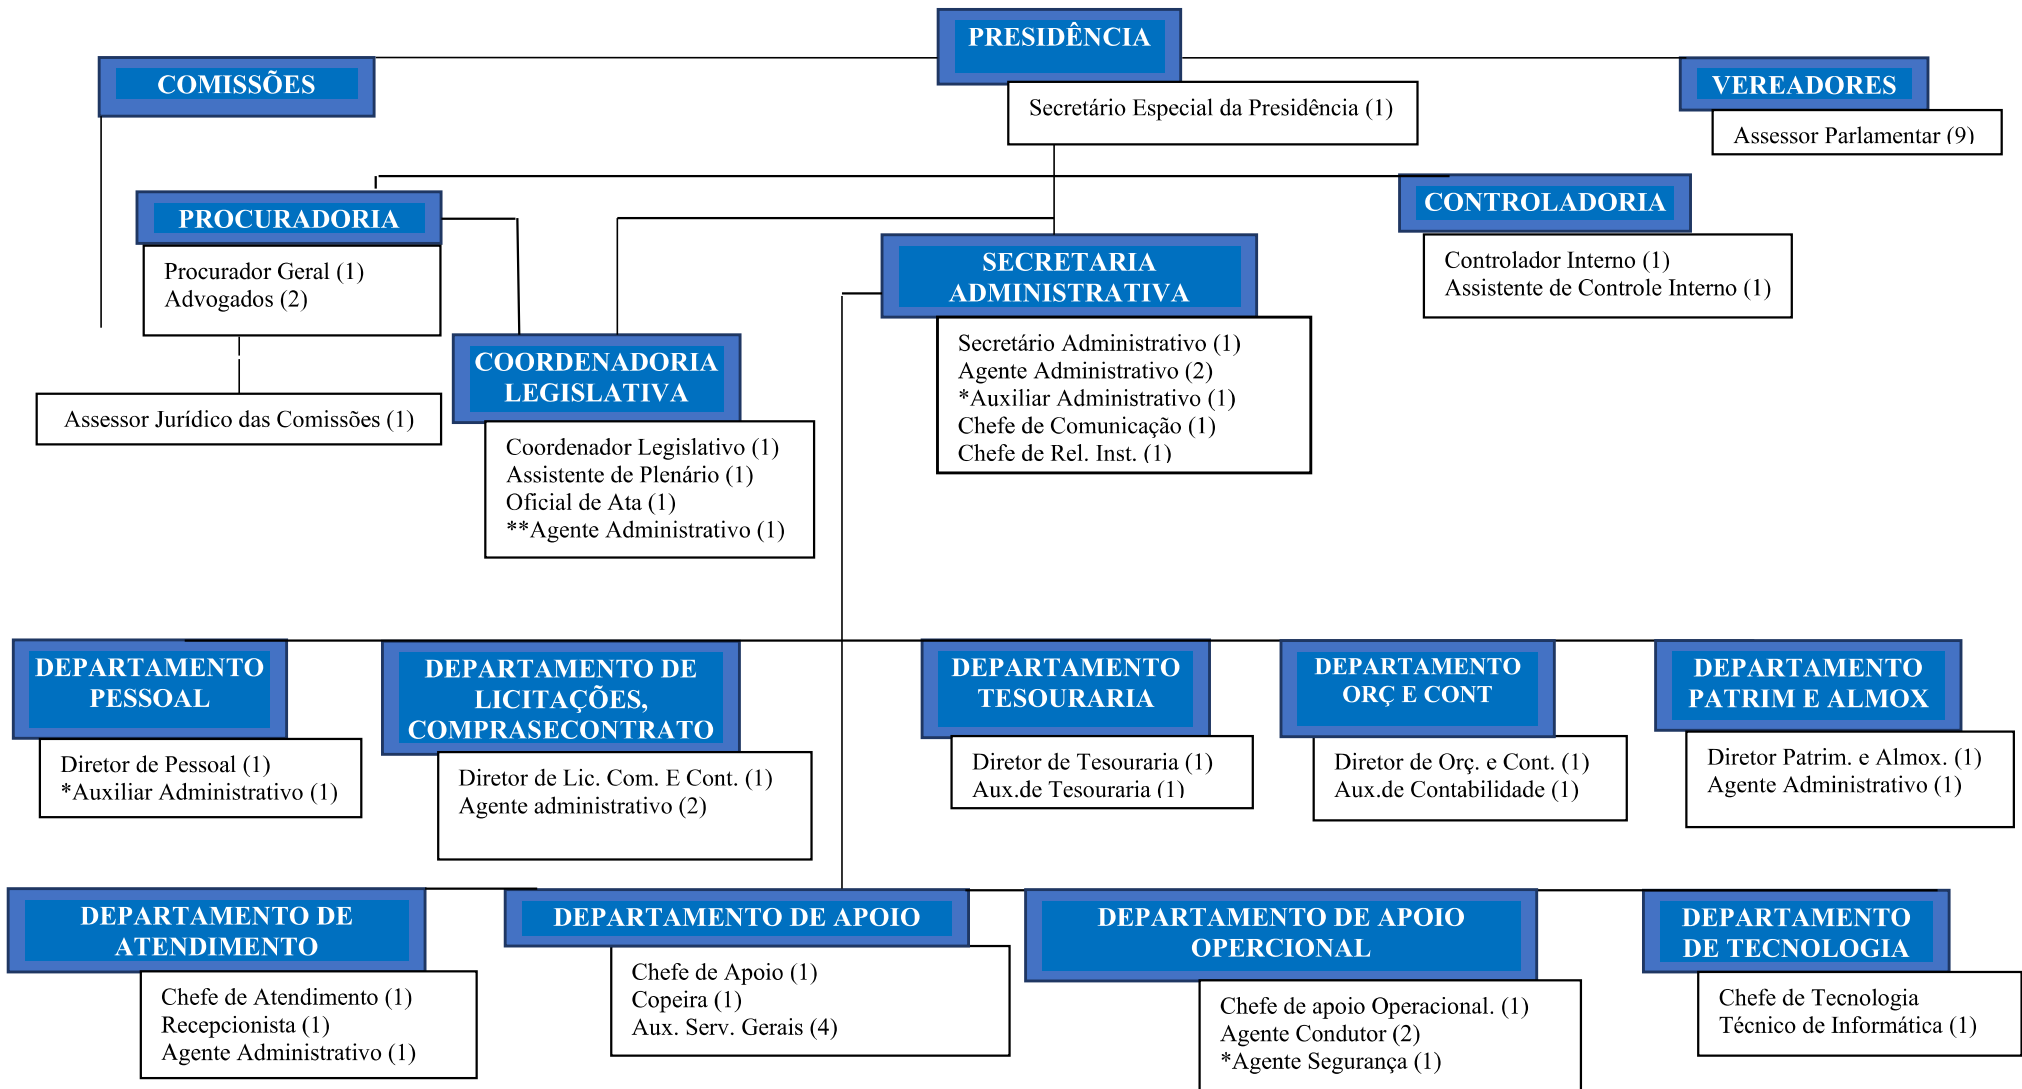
PRESIDÊNCIA

Secretário Especial da Presidência (1)

COMISSÕES

VEREADORES

Assessor Parlamentar (9)

PROCURADORIA

Procurador Geral (1)
Advogados (2)

Assessor Jurídico das Comissões (1)

COORDENADORIA LEGISLATIVA

Coordenador Legislativo (1)
Assistente de Plenário (1)
Oficial de Ata (1)
**Agente Administrativo (1)

SECRETARIA ADMINISTRATIVA

Secretário Administrativo (1)
Agente Administrativo (2)
*Auxiliar Administrativo (1)
Chefe de Comunicação (1)
Chefe de Rel. Inst. (1)

CONTROLADORIA

Controlador Interno (1)
Assistente de Controle Interno (1)

DEPARTAMENTO PESSOAL

Diretor de Pessoal (1)
*Auxiliar Administrativo (1)

DEPARTAMENTO DE LICITAÇÕES, COMPRASECONTRATO

Diretor de Lic. Com. E Cont. (1)
Agente administrativo (2)

DEPARTAMENTO TESOURARIA

Diretor de Tesouraria (1)
Aux.de Tesouraria (1)

DEPARTAMENTO ORÇ E CONT

Diretor de Orç. e Cont. (1)
Aux.de Contabilidade (1)

DEPARTAMENTO PATRIM E ALMOX

Diretor Patrim. e Almox. (1)
Agente Administrativo (1)

DEPARTAMENTO DE ATENDIMENTO

Chefe de Atendimento (1)
Recepcionista (1)
Agente Administrativo (1)

DEPARTAMENTO DE APOIO

Chefe de Apoio (1)
Copeira (1)
Aux. Serv. Gerais (4)

DEPARTAMENTO DE APOIO OPERCIONAL

Chefe de apoio Operacional. (1)
Agente Condutor (2)
*Agente Segurança (1)

DEPARTAMENTO DE TECNOLOGIA

Chefe de Tecnologia
Técnico de Informática (1)